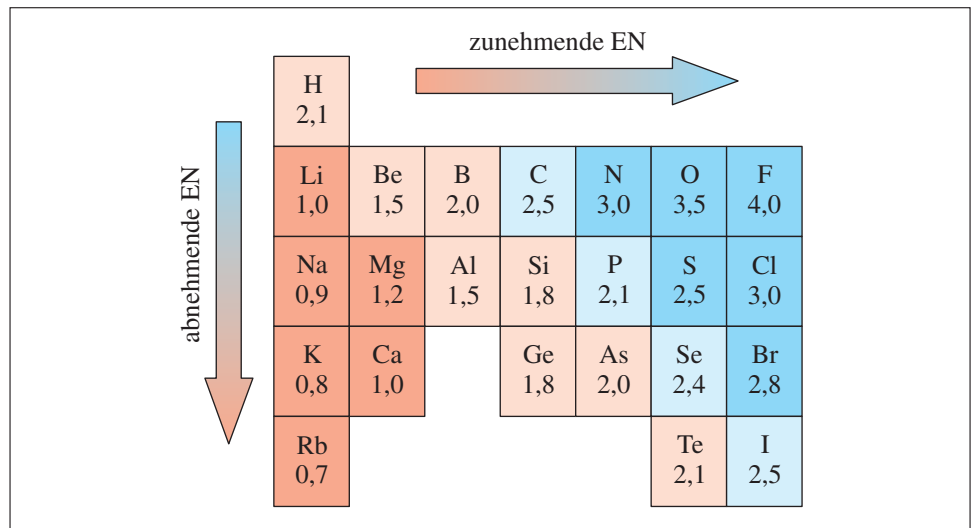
zunehmende EN

abnehmende EN

| H 2,1 | | | | | | |
|---|---|---|---|---|---|---|
| Li 1,0 | Be 1,5 | B 2,0 | C 2,5 | N 3,0 | O 3,5 | F 4,0 |
| Na 0,9 | Mg 1,2 | Al 1,5 | Si 1,8 | P 2,1 | S 2,5 | Cl 3,0 |
| K 0,8 | Ca 1,0 | | Ge 1,8 | As 2,0 | Se 2,4 | Br 2,8 |
| Rb 0,7 | | | | | Te 2,1 | I 2,5 |